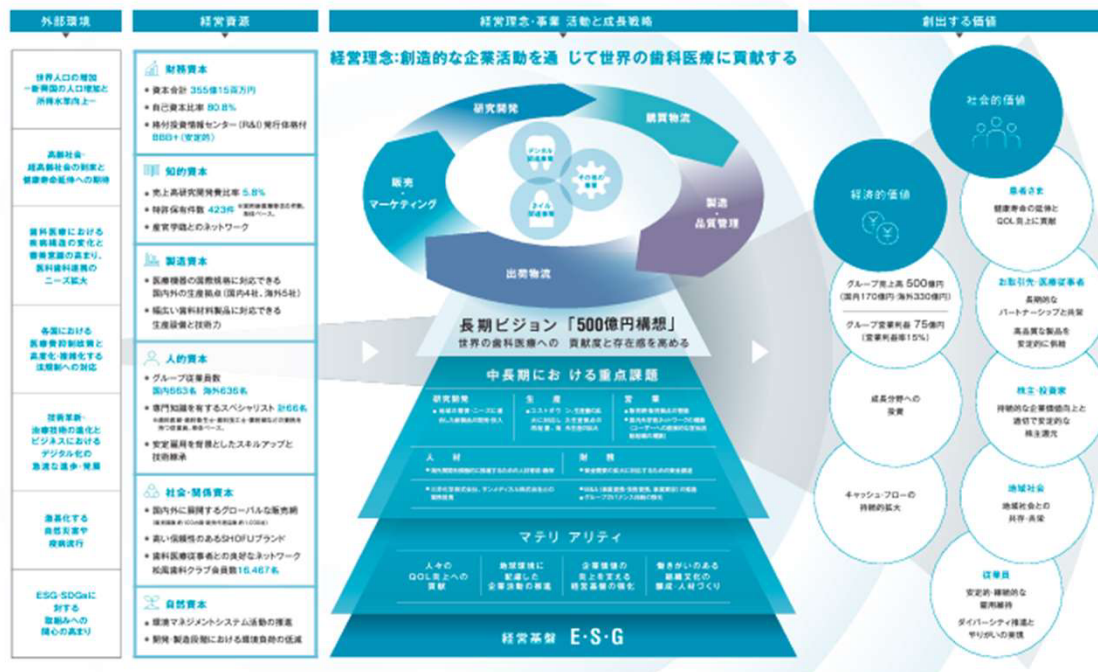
外部環境

世界人口の増加
~新興国の人口増加と所得水準向上~

高齢社会・超高齢社会の到来と健康寿命延伸への期待

歯科医療における疾病構造の変化と審美志向の高まり、医科歯科連携のニーズ拡大

各国における医療費抑制策と高度化・複雑化する法規制への対応

技術革新・治療技術の進化とビジネスにおけるデジタル化の急速な進歩・発展

激甚化する自然災害や疫病流行

ESG・SDGsに対する取組みへの関心の高まり

経営資源

財務資本
資本合計 355億15百万円
自己資本比率 80.8%
格付投資情報センター(R&I)発行体格付 BBB+(安定的)

知的資本
売上高研究開発費比率 5.8%
特許保有件数 423件
産官学協とのネットワーク

製造資本
医療機器の国際規格に対応できる国内外の生産拠点(国内4社、海外5社)
幅広い歯科材料製品に対応できる生産設備と技術力

人的資本
グループ従業員数
国内663名 海外636名
専門知識を有するスペシャリスト 計66名
安定雇用を背景としたスキルアップと技術継承

社会・関係資本
国内外に展開するグローバルな販売網
高い信頼性のあるSHOFUブランド
歯科医療従事者との良好なネットワーク
松風歯科クラブ会員数 16,467名

自然資本
環境マネジメントシステム活動の推進
開発・製造段階における環境負荷の低減

経営理念・事業 活動と成長戦略

経営理念:創造的な企業活動を通 じて世界の歯科医療に貢献する

研究開発
調達物流
製造・品質管理
出荷物流
販売・マーケティング
デンタル関連事業
その他の事業
ネイル関連事業

長期ビジョン「500億円構想」
世界の歯科医療への 貢献度と存在感を高める

中長期にお ける重点課題
研究開発
生 産
営 業
人 材
財 務

マテリ アリティ
人々のQOL向上への貢献
地球環境に配慮した企業活動の推進
企業価値の向上を支える経営基盤の強化
働きがいのある組織文化の醸成・人材づくり

経営基盤 E・S・G

創出する価値

社会的価値
経済的価値

グループ売上高 500億円
(国内170億円・海外330億円)
グループ営業利益 75億円
(営業利益率15%)

成長分野への投資

キャッシュ・フローの持続的拡大

患者さま
健康寿命の延伸とQOL向上に貢献

お取引先・医療従事者
長期的なパートナーシップと共栄
高品質な製品を安定的に供給

株主・投資家
持続的な企業価値向上と適切で安定的な株主還元

地域社会
地域社会との共存・共栄

従業員
安定的・継続的な雇用維持
ダイバーシティ推進とやりがいの実現